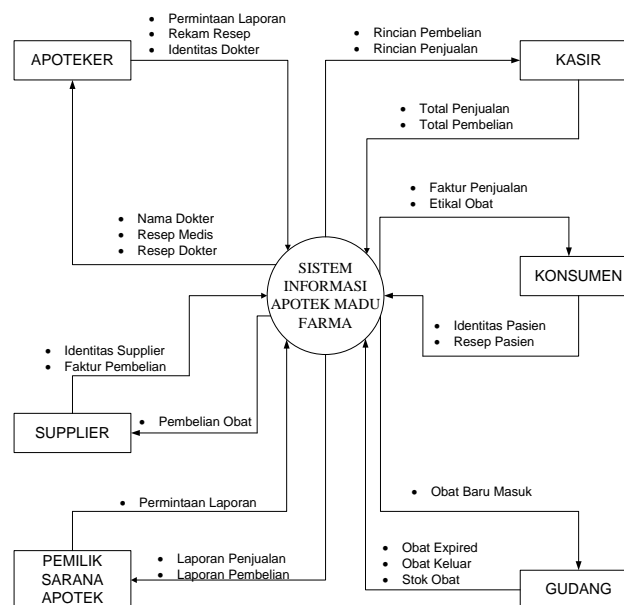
APOTEKER

• Permintaan Laporan
• Rekam Resep
• Identitas Dokter

• Rincian Pembelian
• Rincian Penjualan

KASIR

• Total Penjualan
• Total Pembelian

• Faktur Penjualan
• Etikal Obat

• Nama Dokter
• Resep Medis
• Resep Dokter

SISTEM INFORMASI APOTEK MADU FARMA

KONSUMEN

• Identitas Pasien
• Resep Pasien

• Identitas Supplier
• Faktur Pembelian

• Pembelian Obat

SUPPLIER

• Obat Baru Masuk

• Permintaan Laporan

• Laporan Penjualan
• Laporan Pembelian

PEMILIK SARANA APOTEK

• Obat Expired
• Obat Keluar
• Stok Obat

GUDANG